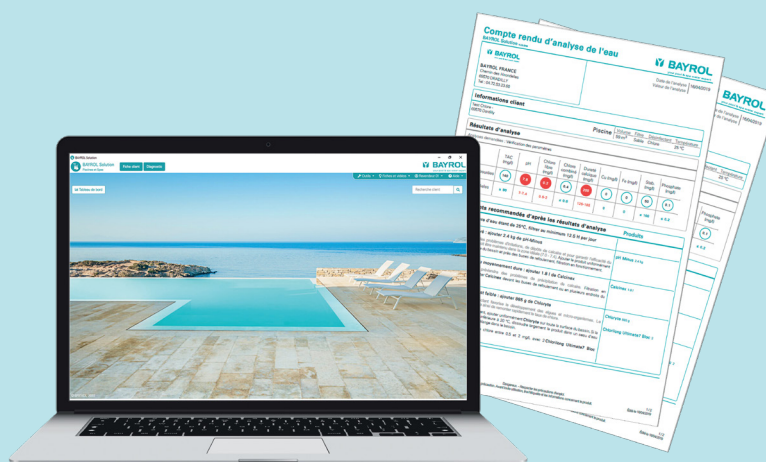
Compte rendu d'analyse de l'eau

BAYROL

BAYROL FRANCE

Informations client

Résultats d'analyse

Piscine

TAC

pH

Chlore libre

Chlore combiné

Cu

Fe

Stab.

Phosphate

BAYROL

BAYROL Solution

Votre client

Diagnostic

BAYROL

Tableau de bord

Recherche client

Produits

pH Minus

Calcinex

Chlorilong Ultimate7 Bloc

BAYROL

Phosphate